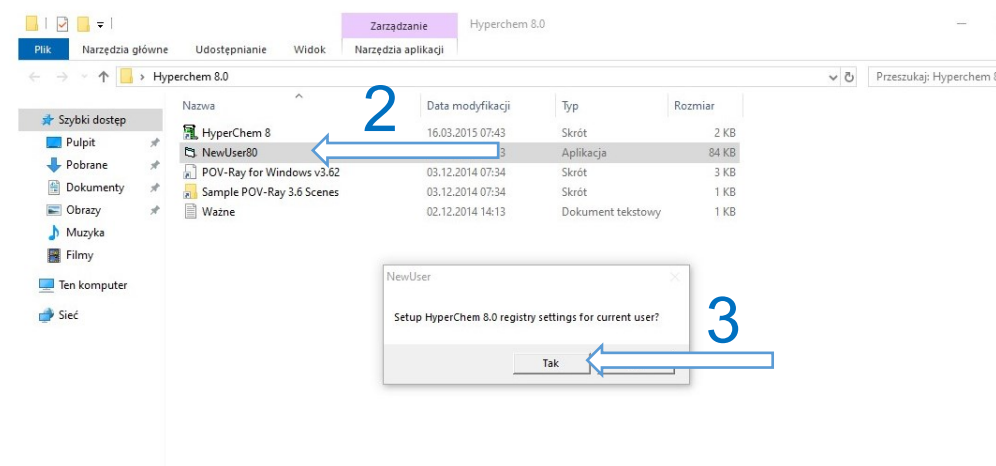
Zarządzanie Hyperchem 8.0

Plik Narzędzia główne Udostępnianie Widok Narzędzia aplikacji

Hyperchem 8.0

Przeszukaj: Hyperchem 8

Szybki dostęp
Pulpit
Pobrane
Dokumenty
Obrazy
Muzyka
Filmy
Ten komputer
Sieć

| Nazwa | Data modyfikacji | Typ | Rozmiar |
|---|---|---|---|
| HyperChem 8 | 16.03.2015 07:43 | Skrót | 2 KB |
| NewUser80 | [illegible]3 | Aplikacja | 84 KB |
| POV-Ray for Windows v3.62 | 03.12.2014 07:34 | Skrót | 3 KB |
| Sample POV-Ray 3.6 Scenes | 03.12.2014 07:34 | Skrót | 1 KB |
| Ważne | 02.12.2014 14:13 | Dokument tekstowy | 1 KB |

2

NewUser

Setup HyperChem 8.0 registry settings for current user?

3

Tak